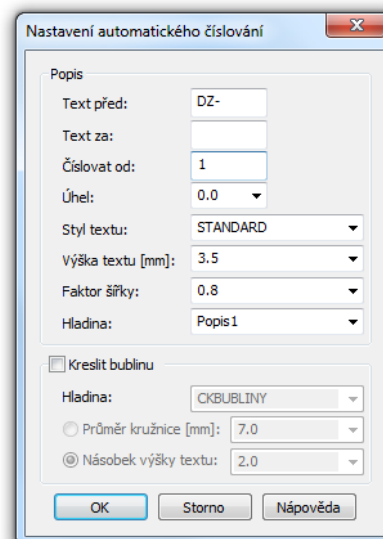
Nastavení automatického číslování

Popis

Text před: DZ-

Text za:

Číslovat od: 1

Úhel: 0.0

Styl textu: STANDARD

Výška textu [mm]: 3.5

Faktor šířky: 0.8

Hladina: Popis1

Kreslit bublinu

Hladina: CKBUBLINY

Průměr kružnice [mm]: 7.0

Násobek výšky textu: 2.0

OK Storno Nápověda